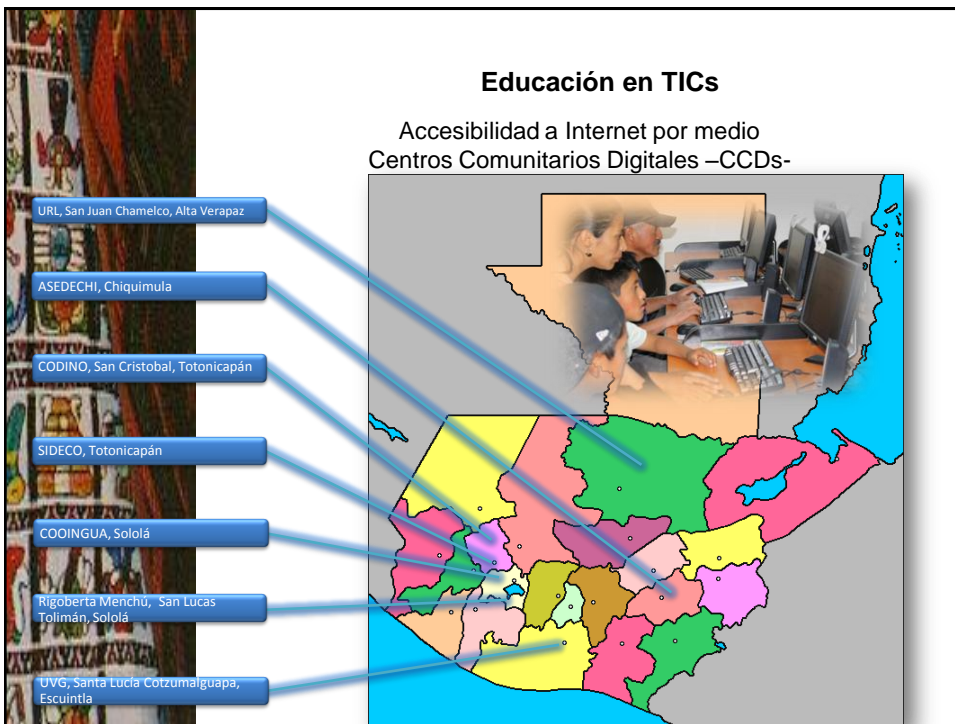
Educación en TICs

Accesibilidad a Internet por medio Centros Comunitarios Digitales –CCDs-

URL, San Juan Chamelco, Alta Verapaz

ASEDECHI, Chiquimula

CODINO, San Cristobal, Totonicapán

SIDECO, Totonicapán

COOINGUA, Sololá

Rigoberta Menchú, San Lucas Tolimán, Sololá

UVG, Santa Lucía Cotzumalguapa, Escuintla